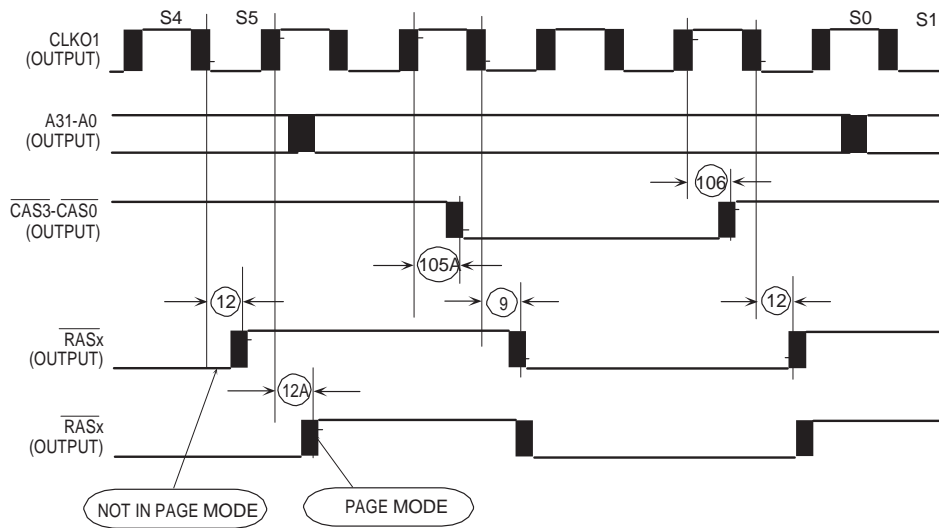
S4 S5 S0 S1

CLKO1 (OUTPUT)

A31-A0 (OUTPUT)

$\overline{CAS3}$-$\overline{CAS0}$ (OUTPUT)

106

105A

12

9

12

$\overline{RASx}$ (OUTPUT)

12A

$\overline{RASx}$ (OUTPUT)

NOT IN PAGE MODE

PAGE MODE